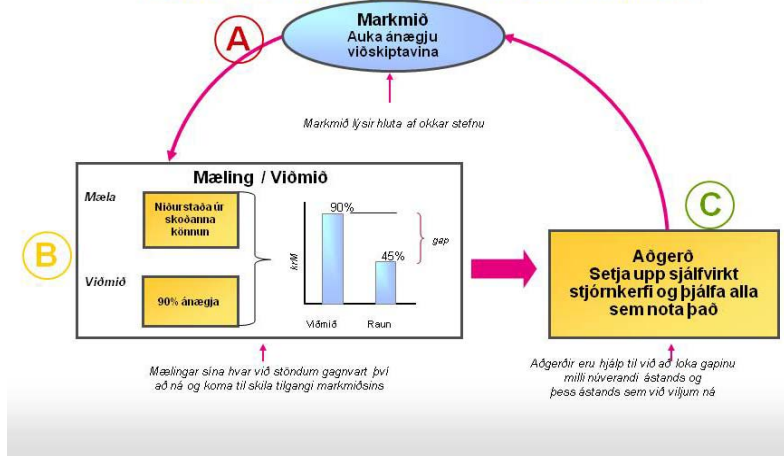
A

Markmið
Auka ánægju viðskiptavina

Markmið lýsir hluta af okkar stefnu

B

Mæling / Viðmið

Mæla

Niðurstaða úr skoðanna könnun

Viðmið

90% ánægja

90%

45%

gap

kr/M

Viðmið

Raun

Mælingar sína hvar við stöndum gagnvart því að ná og koma til skila tilgangi markmiðsins

C

Aðgerð
Setja upp sjálfvirkt stjórnkerfi og þjálfa alla sem nota það

Aðgerðir eru hjálp til við að loka gapinu milli núverandi ástands og þess ástands sem við viljum ná